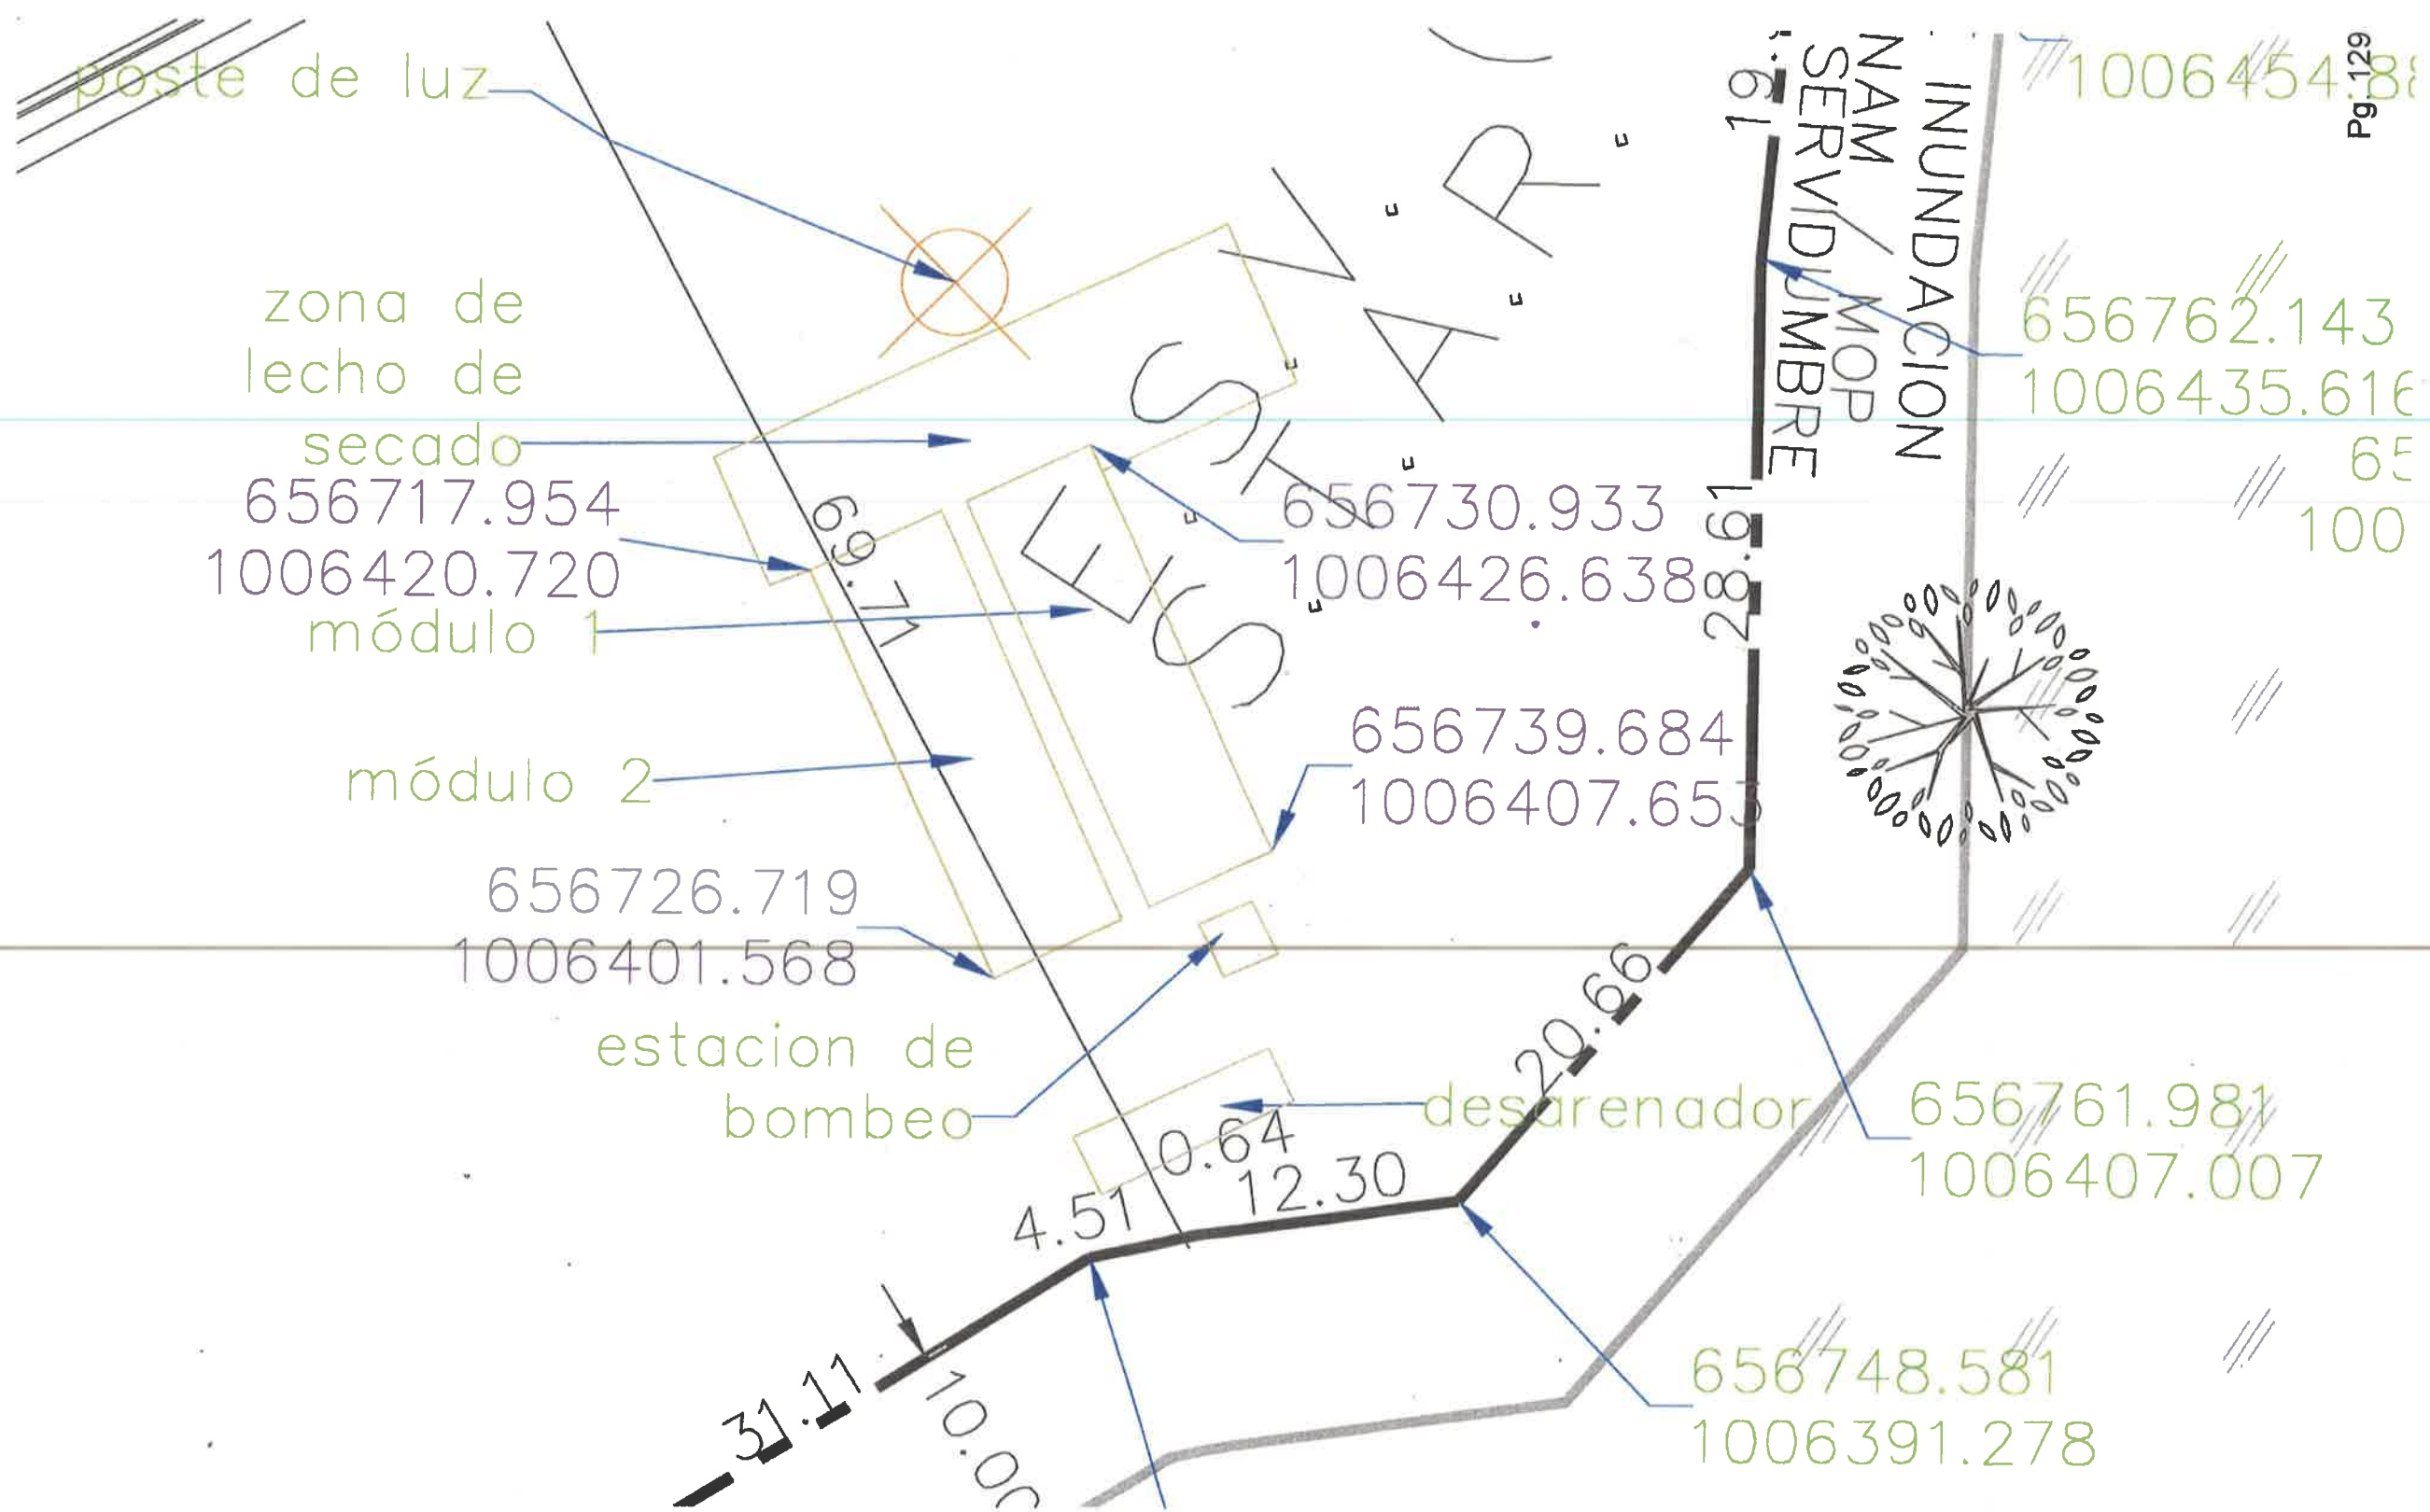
poste de luz

zona de lecho de secado

656717.954
1006420.720

módulo 1

módulo 2

656726.719
1006401.568

estacion de bombeo

69.71

SEIS

ARZ

656730.933
1006426.638

656739.684
1006407.65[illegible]

desarenador

0.64
12.30
4.51
31.11
10.00
20.66
28.61
19.

INUNDACION
NAM
SERVIDUMBRE
MOP

1006454.8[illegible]

Pg.129

656762.143
1006435.616

65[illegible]
100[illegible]

656761.981
1006407.007

656748.581
1006391.278